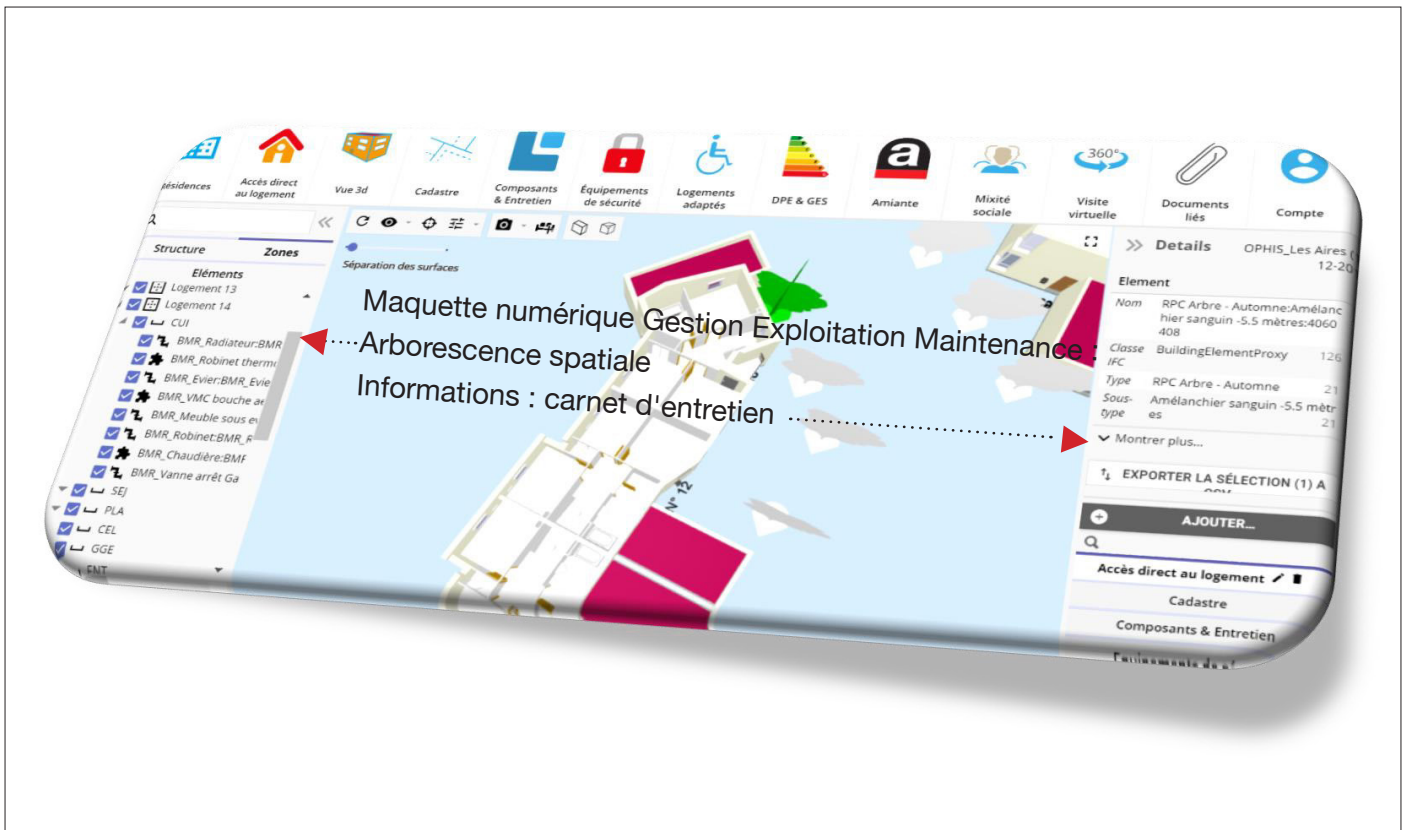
Résidences
Accès direct au logement
Vue 3d
Cadastre
Composants & Entretien
Équipements de sécurité
Logements adaptés
DPE & GES
Amiante
Mixité sociale
Visite virtuelle
Documents liés
Compte

Structure
Zones
Eléments
Logement 13
Logement 14
CUI
BMR_Radiateur:BMR
BMR_Robinet therm
BMR_Evier:BMR_Evie
BMR_VMC bouche ae
BMR_Meuble sous e
BMR_Robinet:BMR_R
BMR_Chaudière:BMF
BMR_Vanne arrêt Ga
SEJ
PLA
CEL
GGE
ENT

Séparation des surfaces

Maquette numérique Gestion Exploitation Maintenance :
Arborescence spatiale
Informations : carnet d'entretien

N° 12

Details
OPHIS_Les Aires
12-20
Element
Nom RPC Arbre - Automne:Amélanchier sanguin -5.5 mètres:4060408
Classe IFC BuildingElementProxy 126
Type RPC Arbre - Automne 21
Sous-type Amélanchier sanguin -5.5 mètres 21
Montrer plus...
EXPORTER LA SÉLECTION (1) A CSV
AJOUTER...
Accès direct au logement
Cadastre
Composants & Entretien
Équipements de s